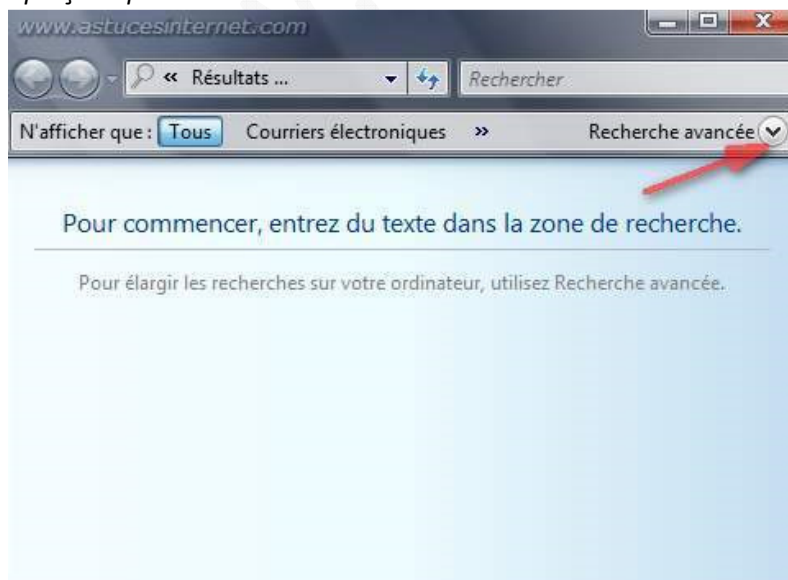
www.astucesinternet.com

« Résultats ...

Rechercher

N'afficher que : Tous Courriers électroniques » Recherche avancée

Pour commencer, entrez du texte dans la zone de recherche.

Pour élargir les recherches sur votre ordinateur, utilisez Recherche avancée.